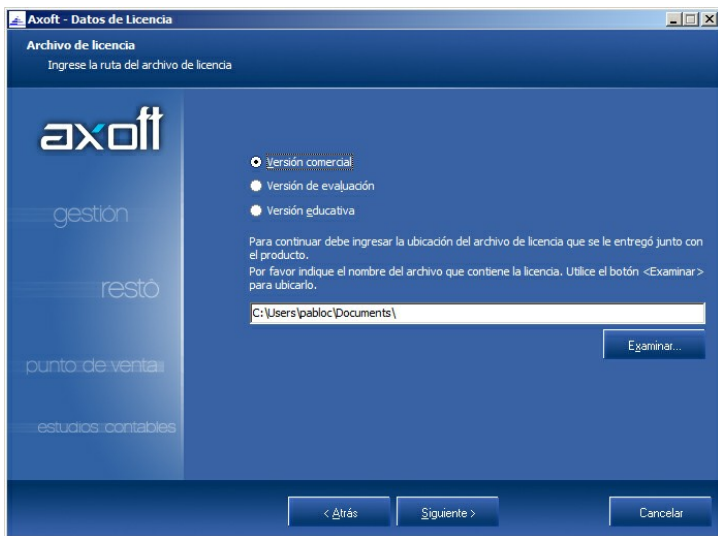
Axoft - Datos de Licencia

Archivo de licencia
Ingrese la ruta del archivo de licencia

axoft

gestión

restó

punto de venta

estudios contables

Versión comercial
Versión de evaluación
Versión educativa

Para continuar debe ingresar la ubicación del archivo de licencia que se le entregó junto con el producto.
Por favor indique el nombre del archivo que contiene la licencia. Utilice el botón <Examinar> para ubicarlo.

C:\Users\pabloc\Documents\

Examinar...

< Atrás

Siguiente >

Cancelar